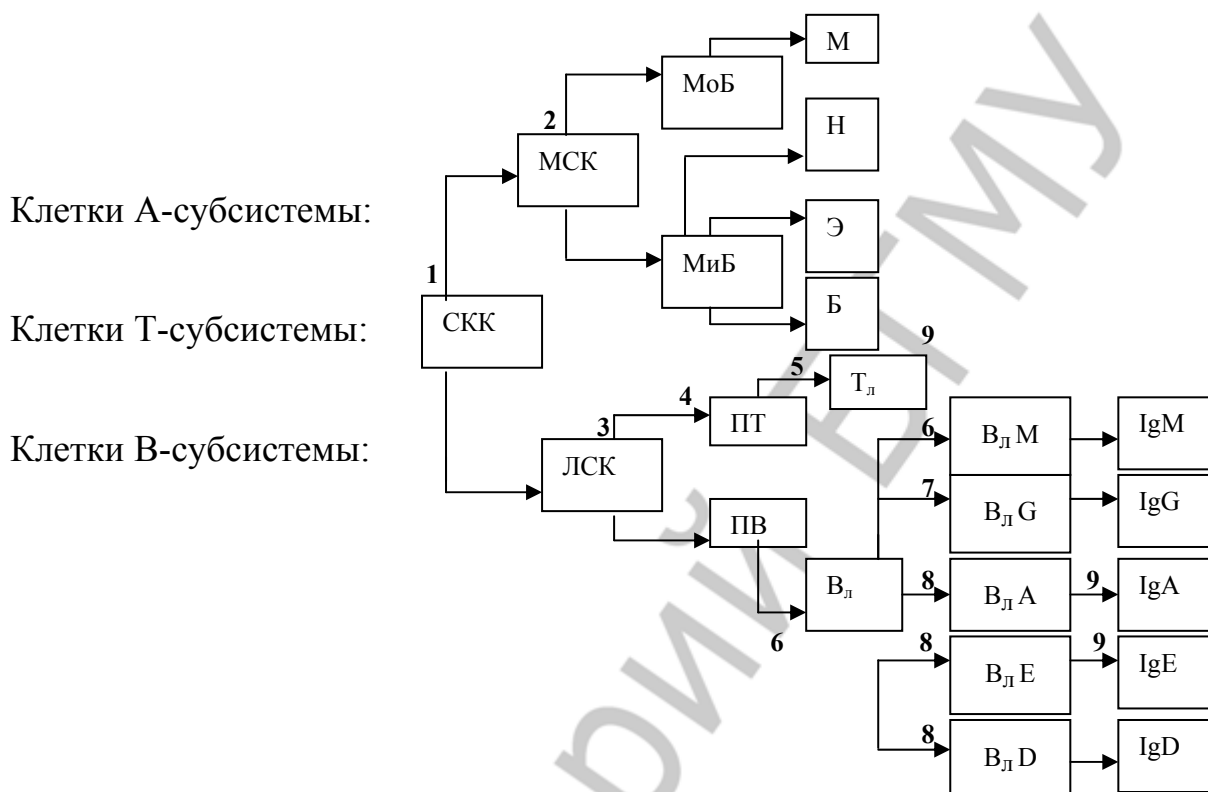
Клетки А-субсистемы:

Клетки Т-субсистемы:

Клетки В-субсистемы:

М

МоБ

2

Н

МСК

Э

МиБ

1

Б

СКК

9

5

$Т_л$

4

3

ПТ

6

$В_л$ М

IgM

ЛСК

7

$В_л$ G

IgG

ПВ

$В_л$

8

$В_л$ A

9

IgA

6

8

$В_л$ E

9

IgE

8

$В_л$ D

IgD